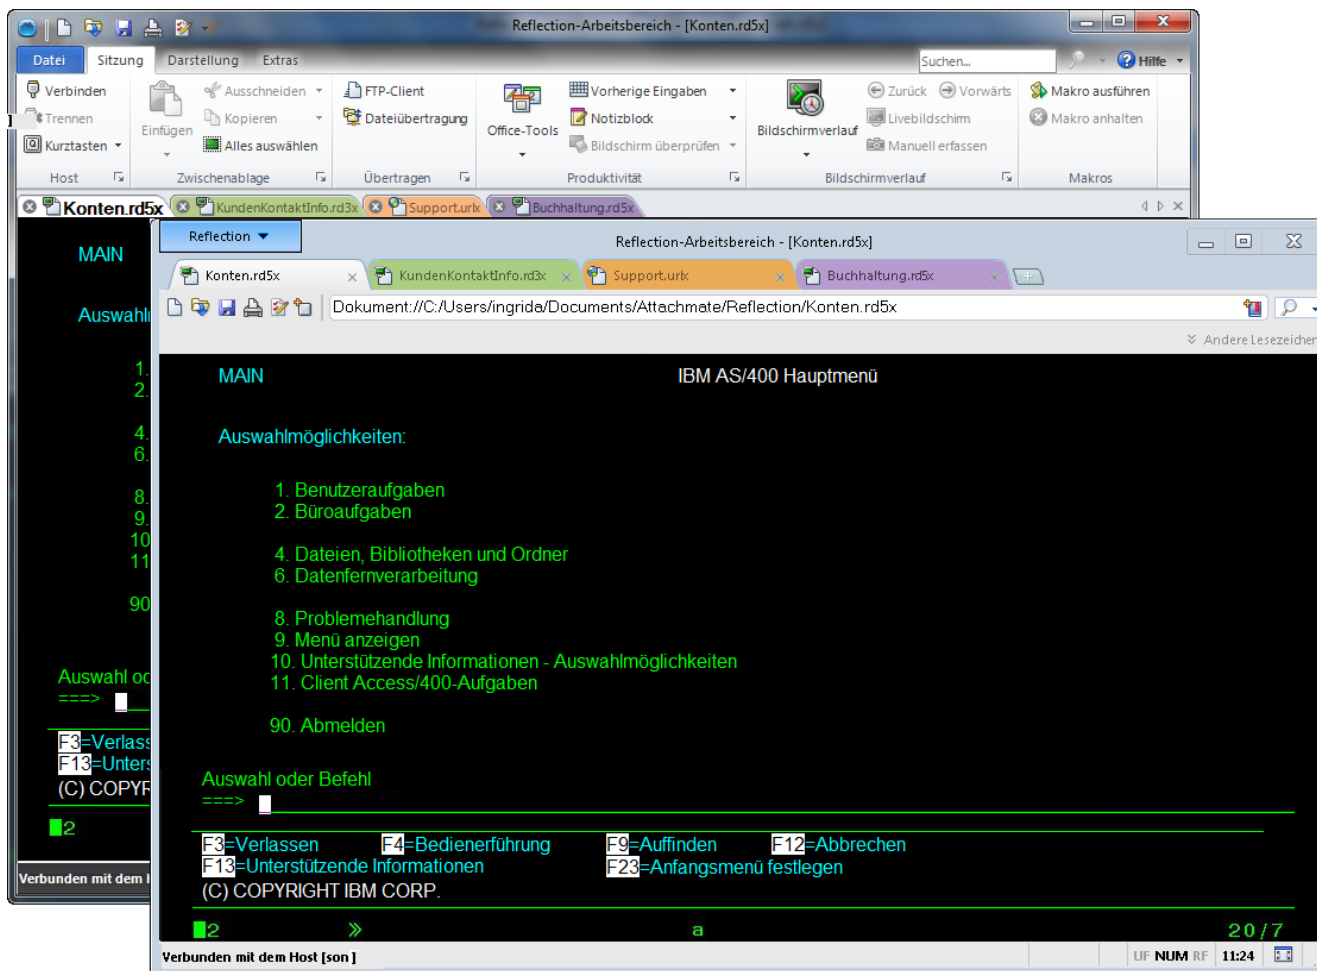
Reflection-Arbeitsbereich - [Konten.rd5x]

Datei Sitzung Darstellung Extras

Suchen...

Hilfe

Verbinden
Trennen
Kurztasten
Host

Einfügen
Ausschneiden
Kopieren
Alles auswählen
Zwischenablage

FTP-Client
Dateiübertragung
Übertragen

Office-Tools
Vorherige Eingaben
Notizblock
Bildschirm überprüfen
Produktivität

Bildschirmverlauf
Zurück
Vorwärts
Livebildschirm
Manuell erfassen
Bildschirmverlauf

Makro ausführen
Makro anhalten
Makros

Konten.rd5x KundenKontaktInfo.rd3x Support.urlx Buchhaltung.rd5x

MAIN

Auswahl

1.
2.

4.
6.

8.
9.
10
11

90

Auswahl od
===>

F3=Verlass
F13=Unters
(C) COPYR

2

Verbunden mit dem I

Reflection

Reflection-Arbeitsbereich - [Konten.rd5x]

Konten.rd5x KundenKontaktInfo.rd3x Support.urlx Buchhaltung.rd5x

Dokument://C:/Users/ingrida/Documents/Attachmate/Reflection/Konten.rd5x

Andere Lesezeichen

MAIN IBM AS/400 Hauptmenü

Auswahlmöglichkeiten:

1. Benutzeraufgaben
2. Büroaufgaben

4. Dateien, Bibliotheken und Ordner
6. Datenfernverarbeitung

8. Problemehandlung
9. Menü anzeigen
10. Unterstützende Informationen - Auswahlmöglichkeiten
11. Client Access/400-Aufgaben

90. Abmelden

Auswahl oder Befehl
===>

F3=Verlassen F4=Bedienerführung F9=Auffinden F12=Abbrechen
F13=Unterstützende Informationen F23=Anfangsmenü festlegen
(C) COPYRIGHT IBM CORP.

2 » a 20/7

Verbunden mit dem Host [son]

UF NUM RF 11:24